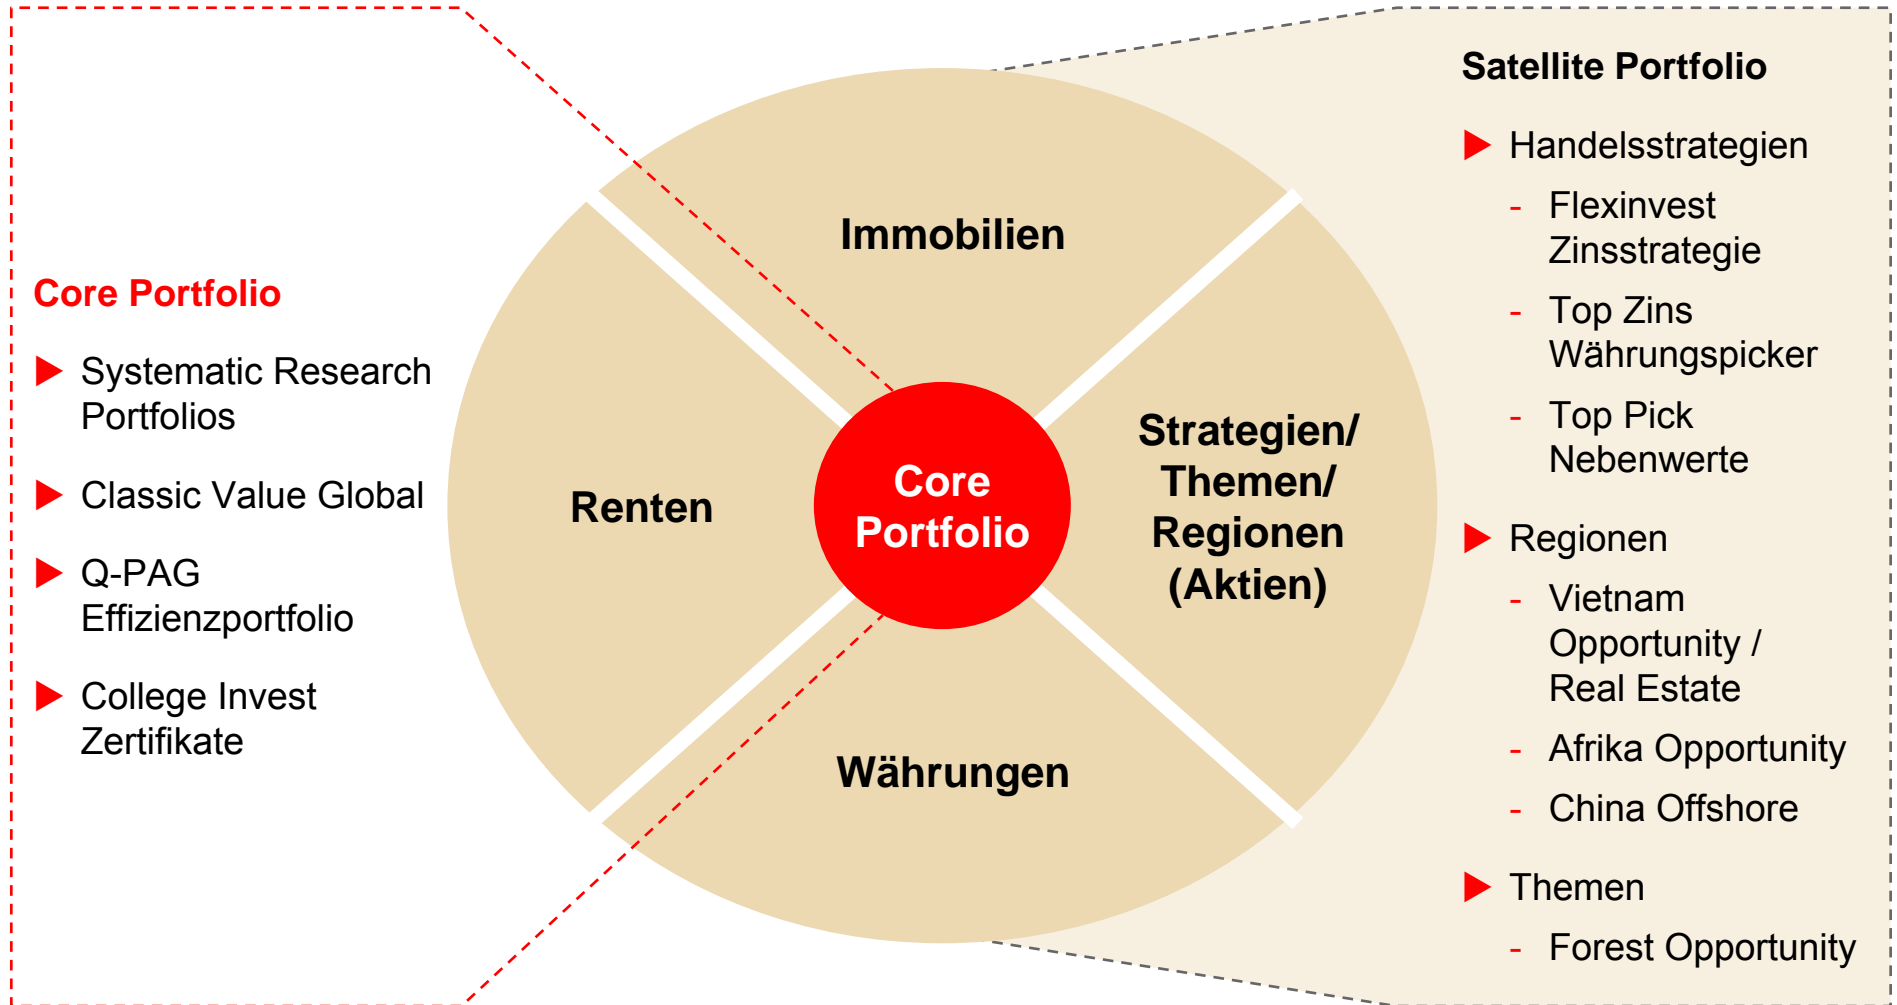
Core Portfolio

Systematic Research Portfolios

Classic Value Global

Q-PAG Effizienzportfolio

College Invest Zertifikate

Immobilien

Renten

Core Portfolio

Strategien/ Themen/ Regionen (Aktien)

Währungen

Satellite Portfolio

Handelsstrategien

- Flexinvest Zinsstrategie

- Top Zins Währungspicker

- Top Pick Nebenwerte

Regionen

- Vietnam Opportunity / Real Estate

- Afrika Opportunity

- China Offshore

Themen

- Forest Opportunity